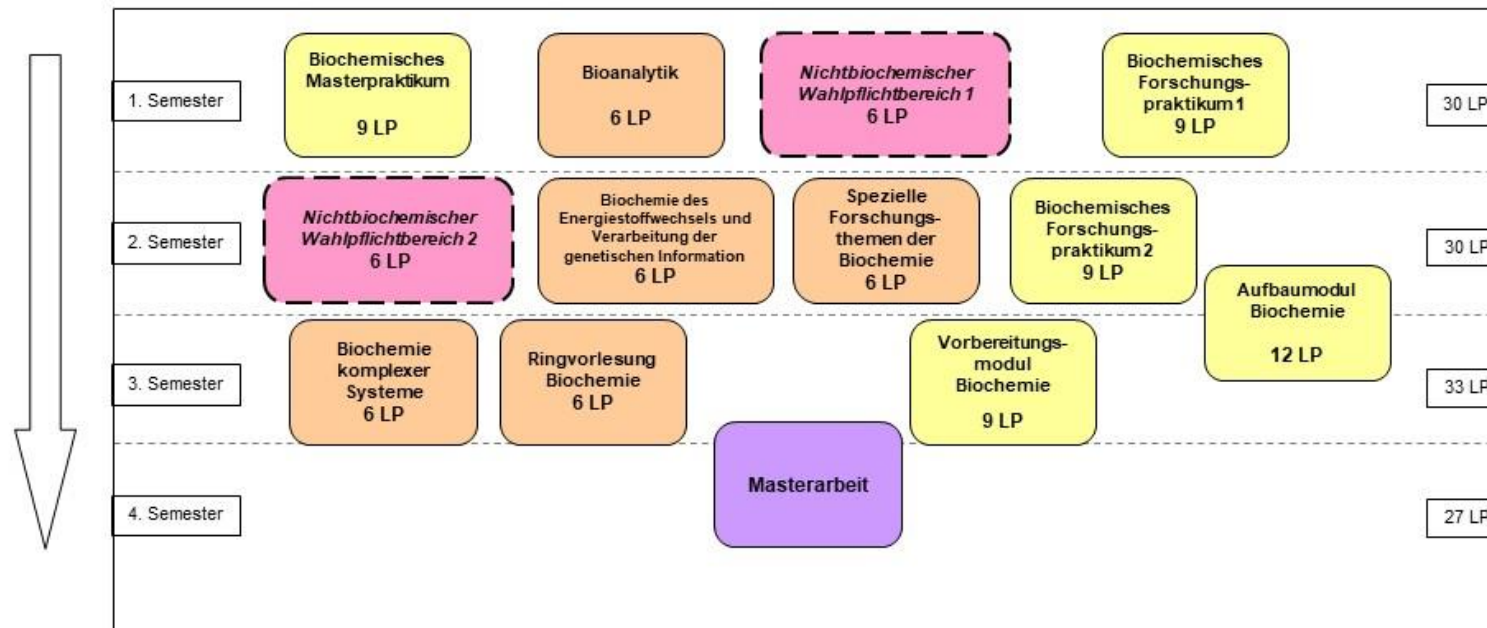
1. Semester

Biochemisches Masterpraktikum

9 LP

Bioanalytik

6 LP

Nichtbiochemischer Wahlpflichtbereich 1
6 LP

Biochemisches Forschungspraktikum 1
9 LP

30 LP

2. Semester

Nichtbiochemischer Wahlpflichtbereich 2
6 LP

Biochemie des Energiestoffwechsels und Verarbeitung der genetischen Information
6 LP

Spezielle Forschungsthemen der Biochemie
6 LP

Biochemisches Forschungspraktikum 2
9 LP

30 LP

Aufbaumodul Biochemie

12 LP

3. Semester

Biochemie komplexer Systeme
6 LP

Ringvorlesung Biochemie
6 LP

Vorbereitungsmodul Biochemie

9 LP

33 LP

4. Semester

Masterarbeit

27 LP